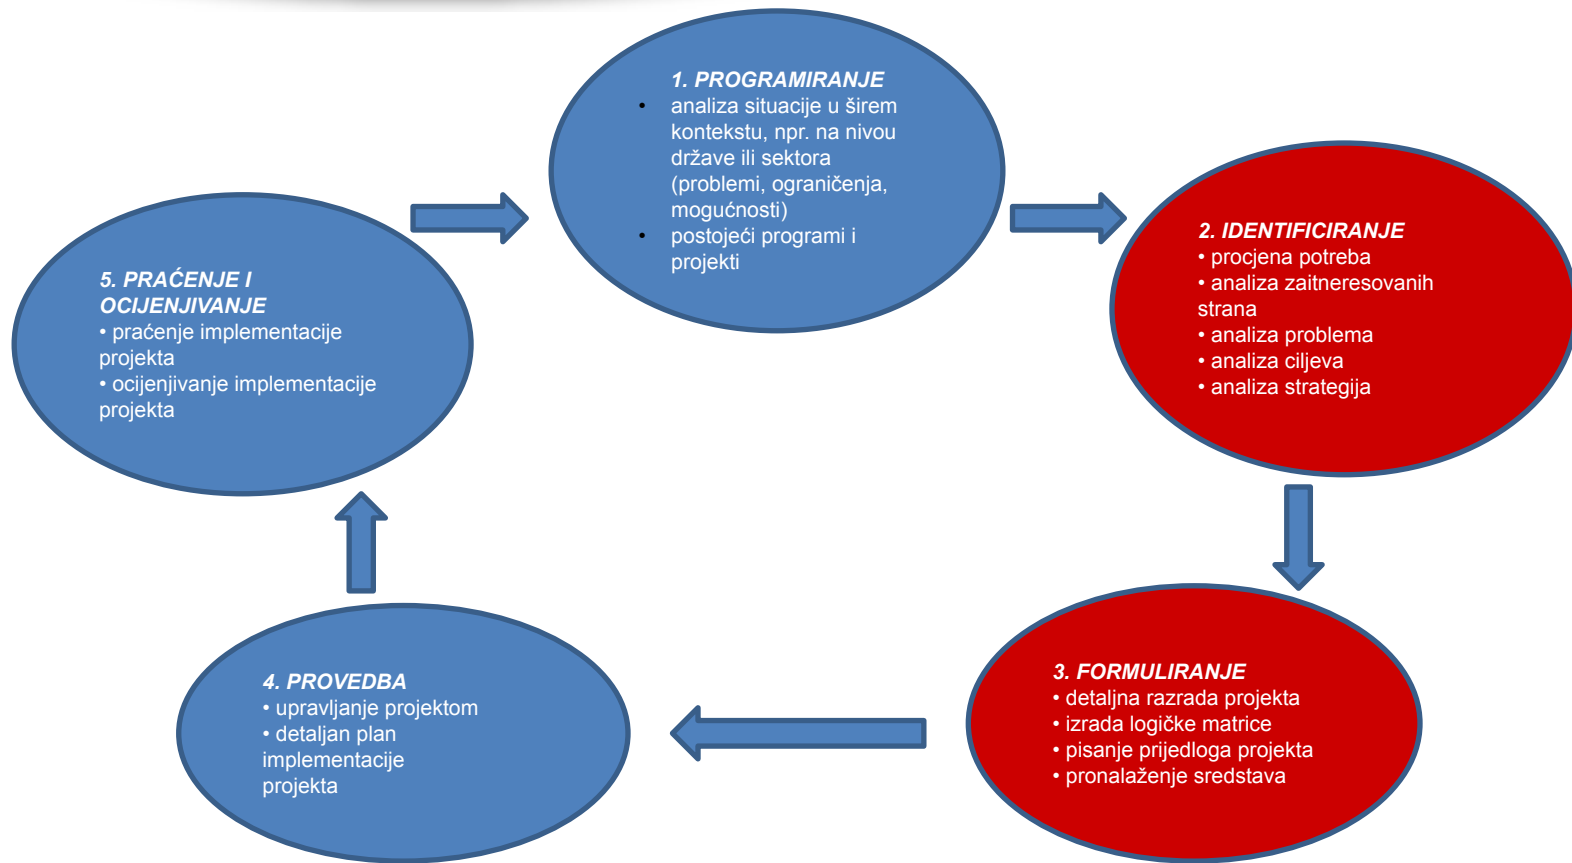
1. PROGRAMIRANJE
• analiza situacije u širem kontekstu, npr. na nivou države ili sektora (problemi, ograničenja, mogućnosti)
• postojeći programi i projekti

2. IDENTIFICIRANJE
• procjena potreba
• analiza zaitneresovanih strana
• analiza problema
• analiza ciljeva
• analiza strategija

3. FORMULIRANJE
• detaljna razrada projekta
• izrada logičke matrice
• pisanje prijedloga projekta
• pronalaženje sredstava

4. PROVEDBA
• upravljanje projektom
• detaljan plan implementacije projekta

5. PRAĆENJE I OCIJENJIVANJE
• praćenje implementacije projekta
• ocijenjivanje implementacije projekta